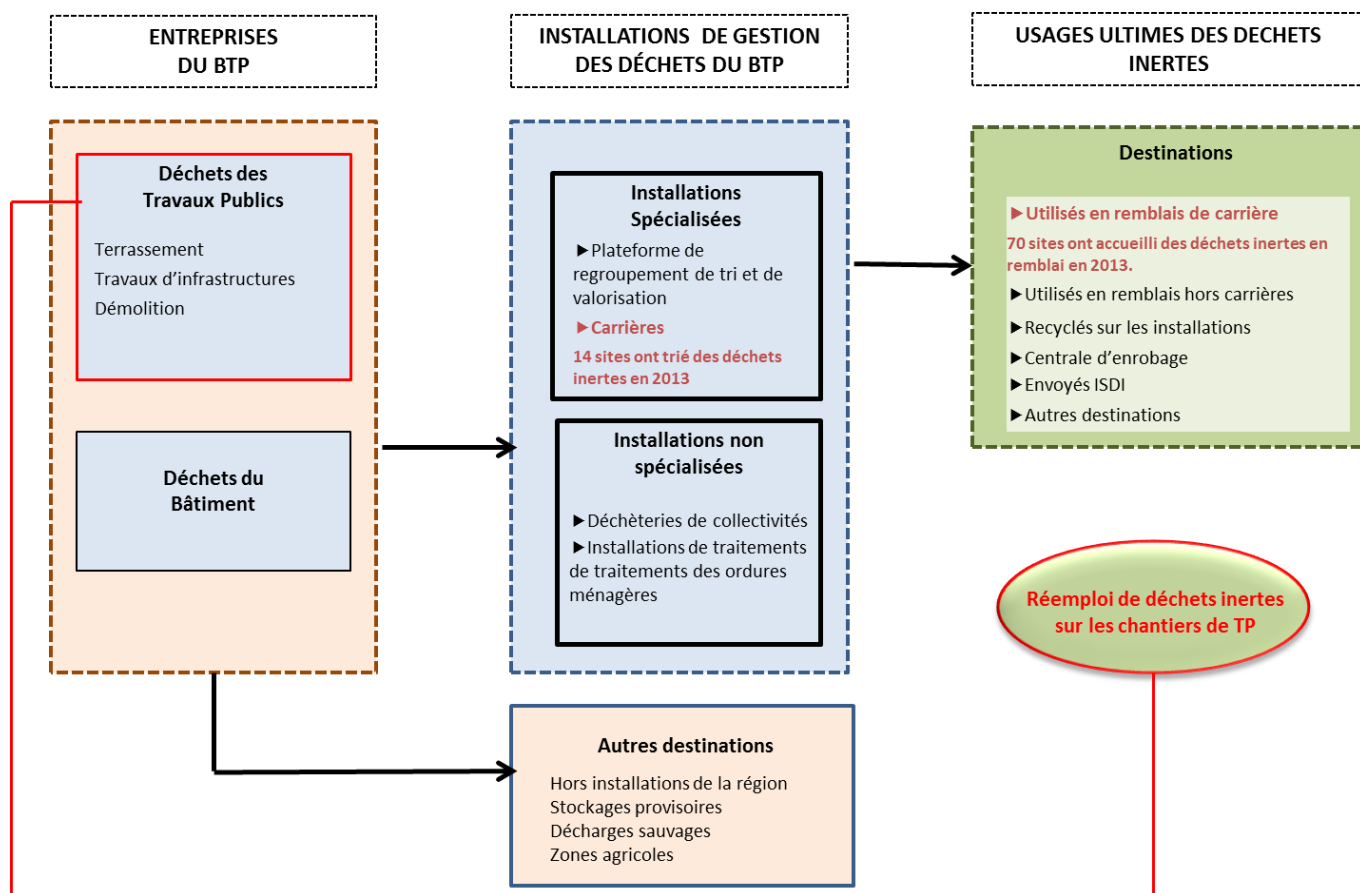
ENTREPRISES DU BTP

INSTALLATIONS DE GESTION DES DÉCHETS DU BTP

USAGES ULTIMES DES DECHETS INERTES

Déchets des Travaux Publics

Terrassement
Travaux d'infrastructures
Démolition

Déchets du Bâtiment

Installations Spécialisées

►Plateforme de regroupement de tri et de valorisation

►Carrières

14 sites ont trié des déchets inertes en 2013

Installations non spécialisées

►Déchèteries de collectivités
►Installations de traitements de traitements des ordures ménagères

Destinations

►Utilisés en remblais de carrière

70 sites ont accueilli des déchets inertes en remblai en 2013.

►Utilisés en remblais hors carrières
►Recyclés sur les installations
►Centrale d'enrobage
►Envoyés ISDI
►Autres destinations

Réemploi de déchets inertes sur les chantiers de TP

Autres destinations

Hors installations de la région
Stockages provisoires
Décharges sauvages
Zones agricoles